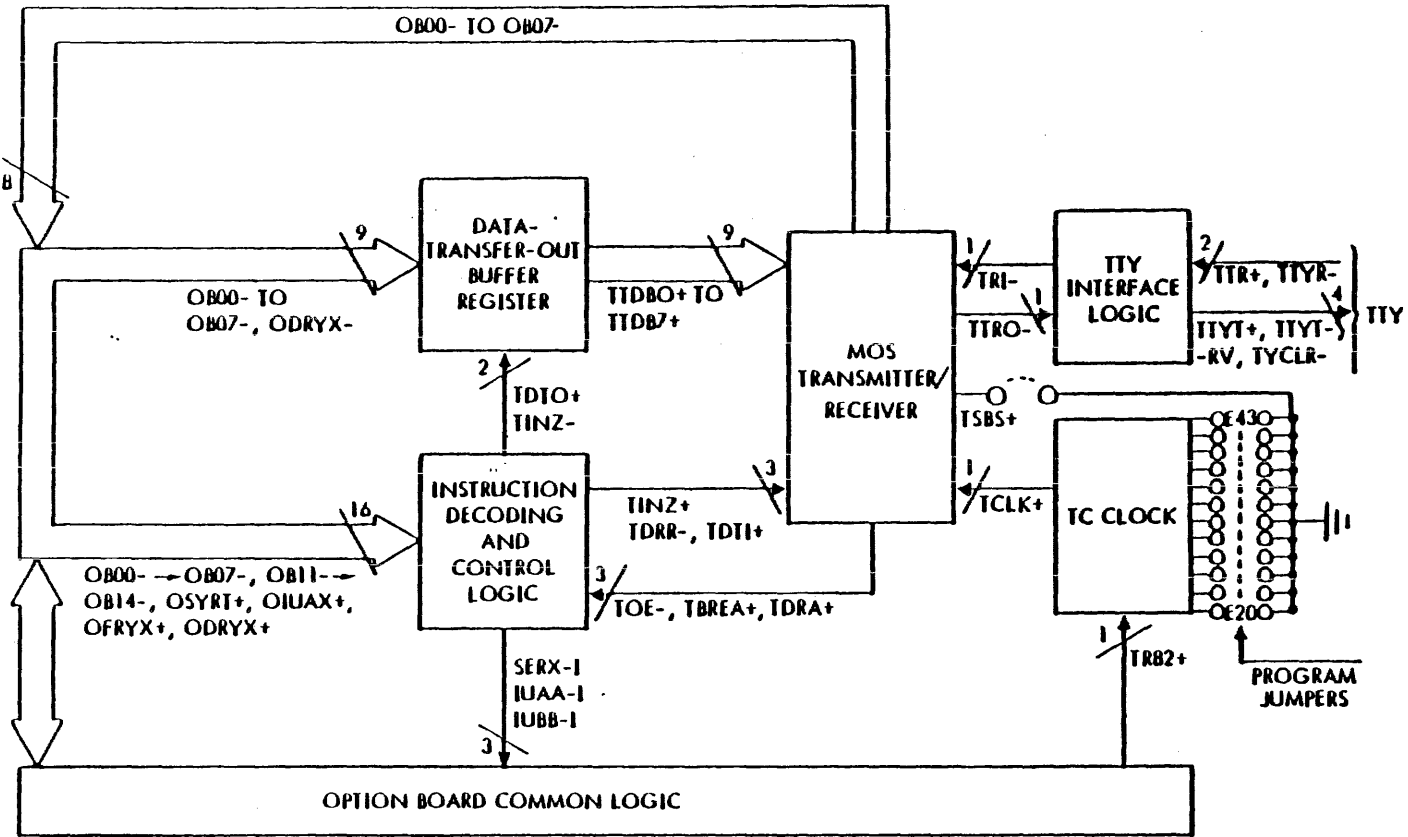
OB00- TO OB07-

8

9

DATA-TRANSFER-OUT BUFFER REGISTER

9

OB00- TO OB07-, ODRYX-

TTDB0+ TO TTDB7+

MOS TRANSMITTER/ RECEIVER

1

TRI-

TTY INTERFACE LOGIC

2

TTR+, TTYR-

4

TTY

1

TTRO-

TTYT+, TTYT- -RV, TYCLR-

2

TDTO+ TINZ-

TSBS+

E43

16

INSTRUCTION DECODING AND CONTROL LOGIC

TINZ+ TDRR-, TDTI+

3

1

TCLK+

TC CLOCK

OB00- → OB07-, OB11- → OB14-, OSYRT+, OIUAX+, OFRYX+, ODRYX+

3

TOE-, TBREA+, TDRA+

E20

SERX-1 IUAA-1 IUBB-1

1

TRB2+

PROGRAM JUMPERS

3

OPTION BOARD COMMON LOGIC